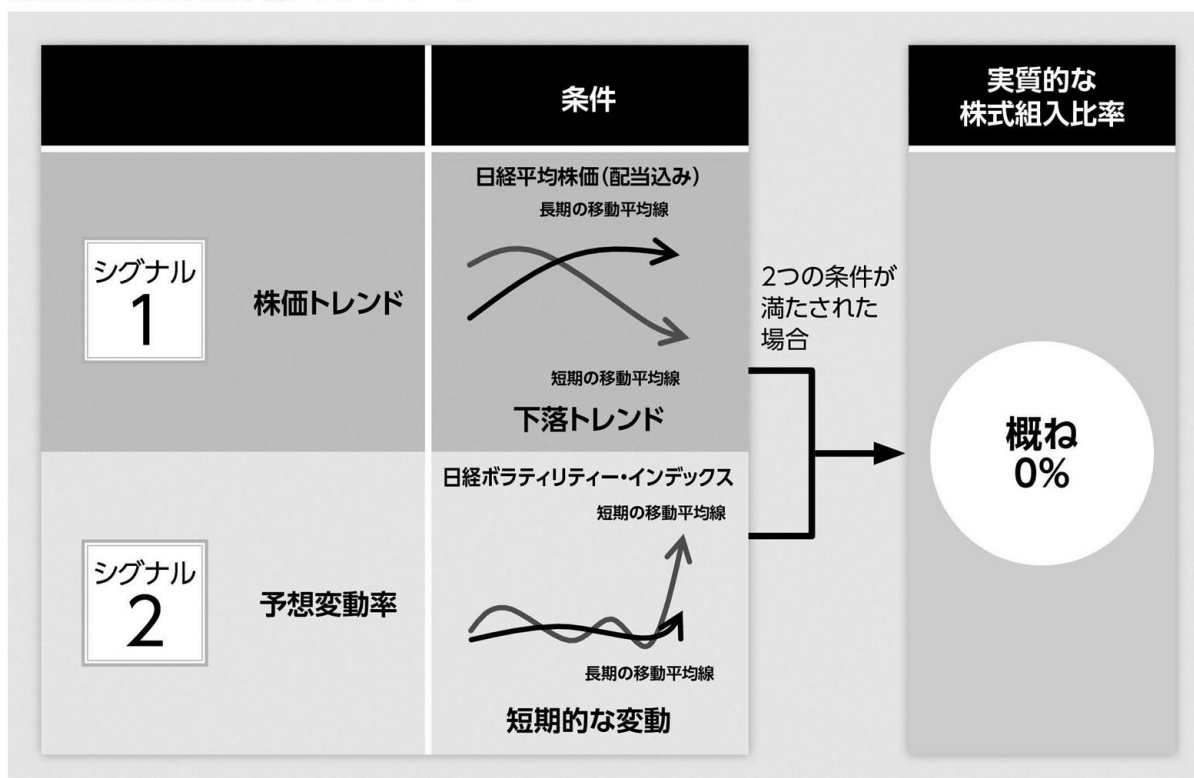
| | 条件 |
|---|---|
| シグナル 1 株価トレンド | 日経平均株価(配当込み) 長期の移動平均線 短期の移動平均線 下落トレンド |
| シグナル 2 予想変動率 | 日経ボラティリティー・インデックス 短期の移動平均線 長期の移動平均線 短期的な変動 |

2つの条件が満たされた場合

実質的な株式組入比率

概ね 0%